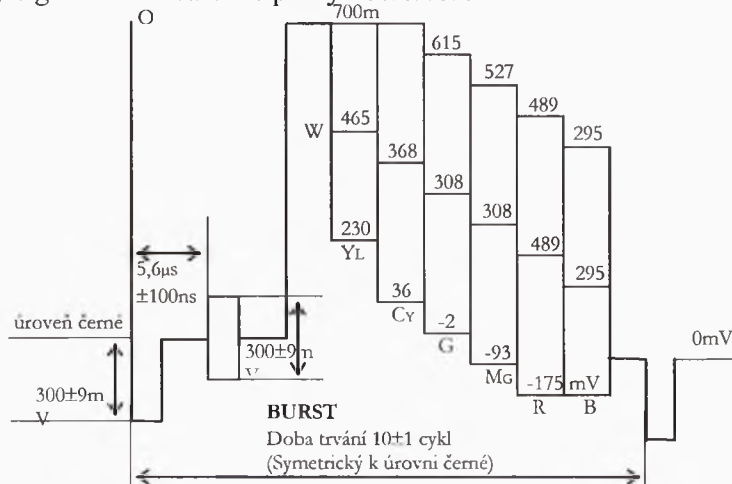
O

700m

615

527

489

295

W

465

368

308

308

489

295

230

YL

36

CY

-2

G

-93

MG

-175

mV

R

B

5,6µs ±100ns

úroveň černé

300±9m V

300±9m V

0mV

BURST

Doba trvání 10±1 cykl (Symetrický k úrovni černé)